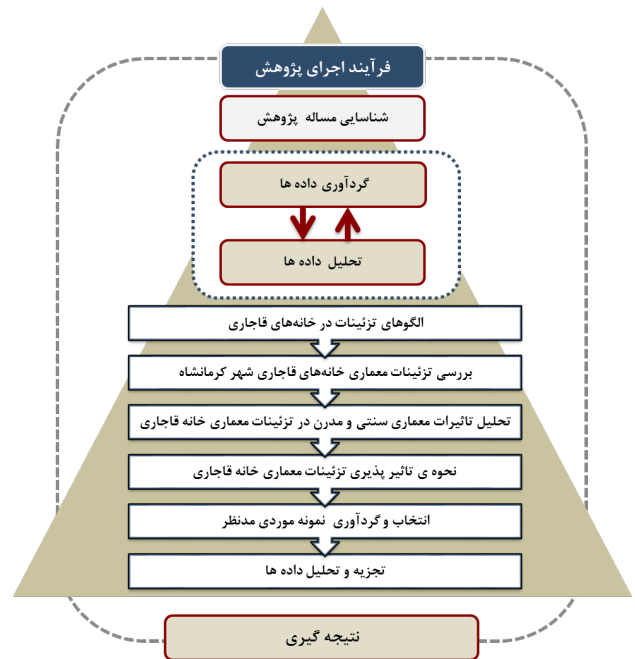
فرآیند اجرای پژوهش

شناسایی مساله پژوهش

گردآوری داده ها

تحلیل داده ها

الگوهای تزئینات در خانه‌های قاجاری

بررسی تزئینات معماری خانه‌های قاجاری شهر کرمانشاه

تحلیل تاثیرات معماری سنتی و مدرن در تزئینات معماری خانه قاجاری

نحوه ی تاثیر پذیری تزئینات معماری خانه قاجاری

انتخاب و گردآوری نمونه موردی مدنظر

تجزیه و تحلیل داده ها

نتیجه گیری